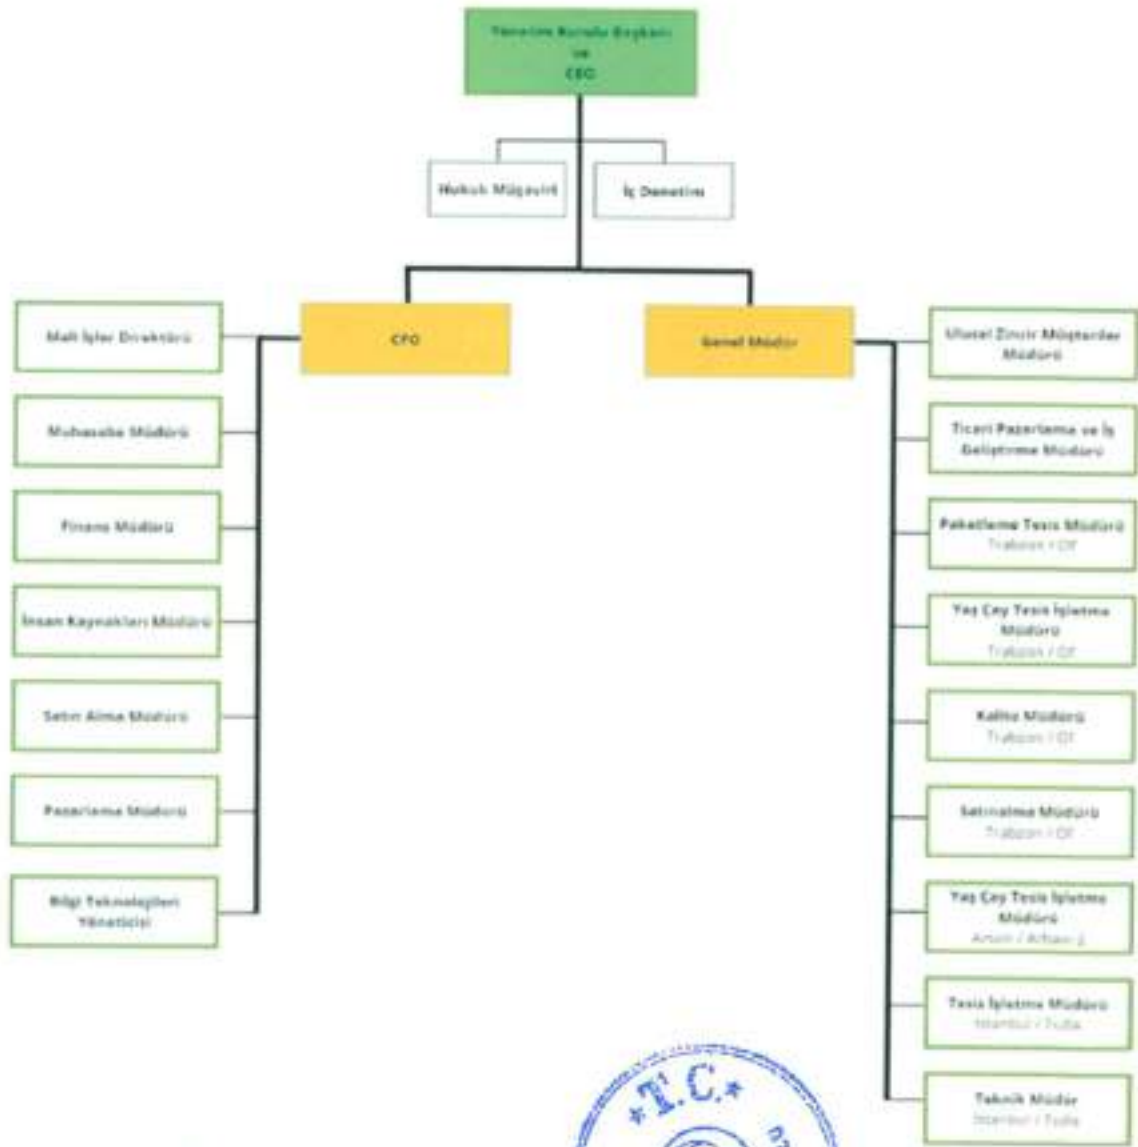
Yönetim Kurulu Başkanı
ve
CEO

Hukuk Müşaviri

İç Denetim

CFO

Genel Müdür

Mali İşler Direktörü

Muhasebe Müdürü

Finans Müdürü

İnsan Kaynakları Müdürü

Satın Alma Müdürü

Pazarlama Müdürü

Bilgi Teknolojileri Yöneticisi

Ulusal Zincir Müşteriler Müdürü

Ticari Pazarlama ve İş Geliştirme Müdürü

Paketleme Tesis Müdürü
Trabzon / Of

Yaş Çay Tesis İşletme Müdürü
Trabzon / Of

Kalite Müdürü
Trabzon / Of

Satınalma Müdürü
Trabzon / Of

Yaş Çay Tesis İşletme Müdürü
Artvin / Arhavi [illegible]

Tesis İşletme Müdürü
İstanbul / Tuzla

Teknik Müdür
İstanbul / Tuzla

T.C.